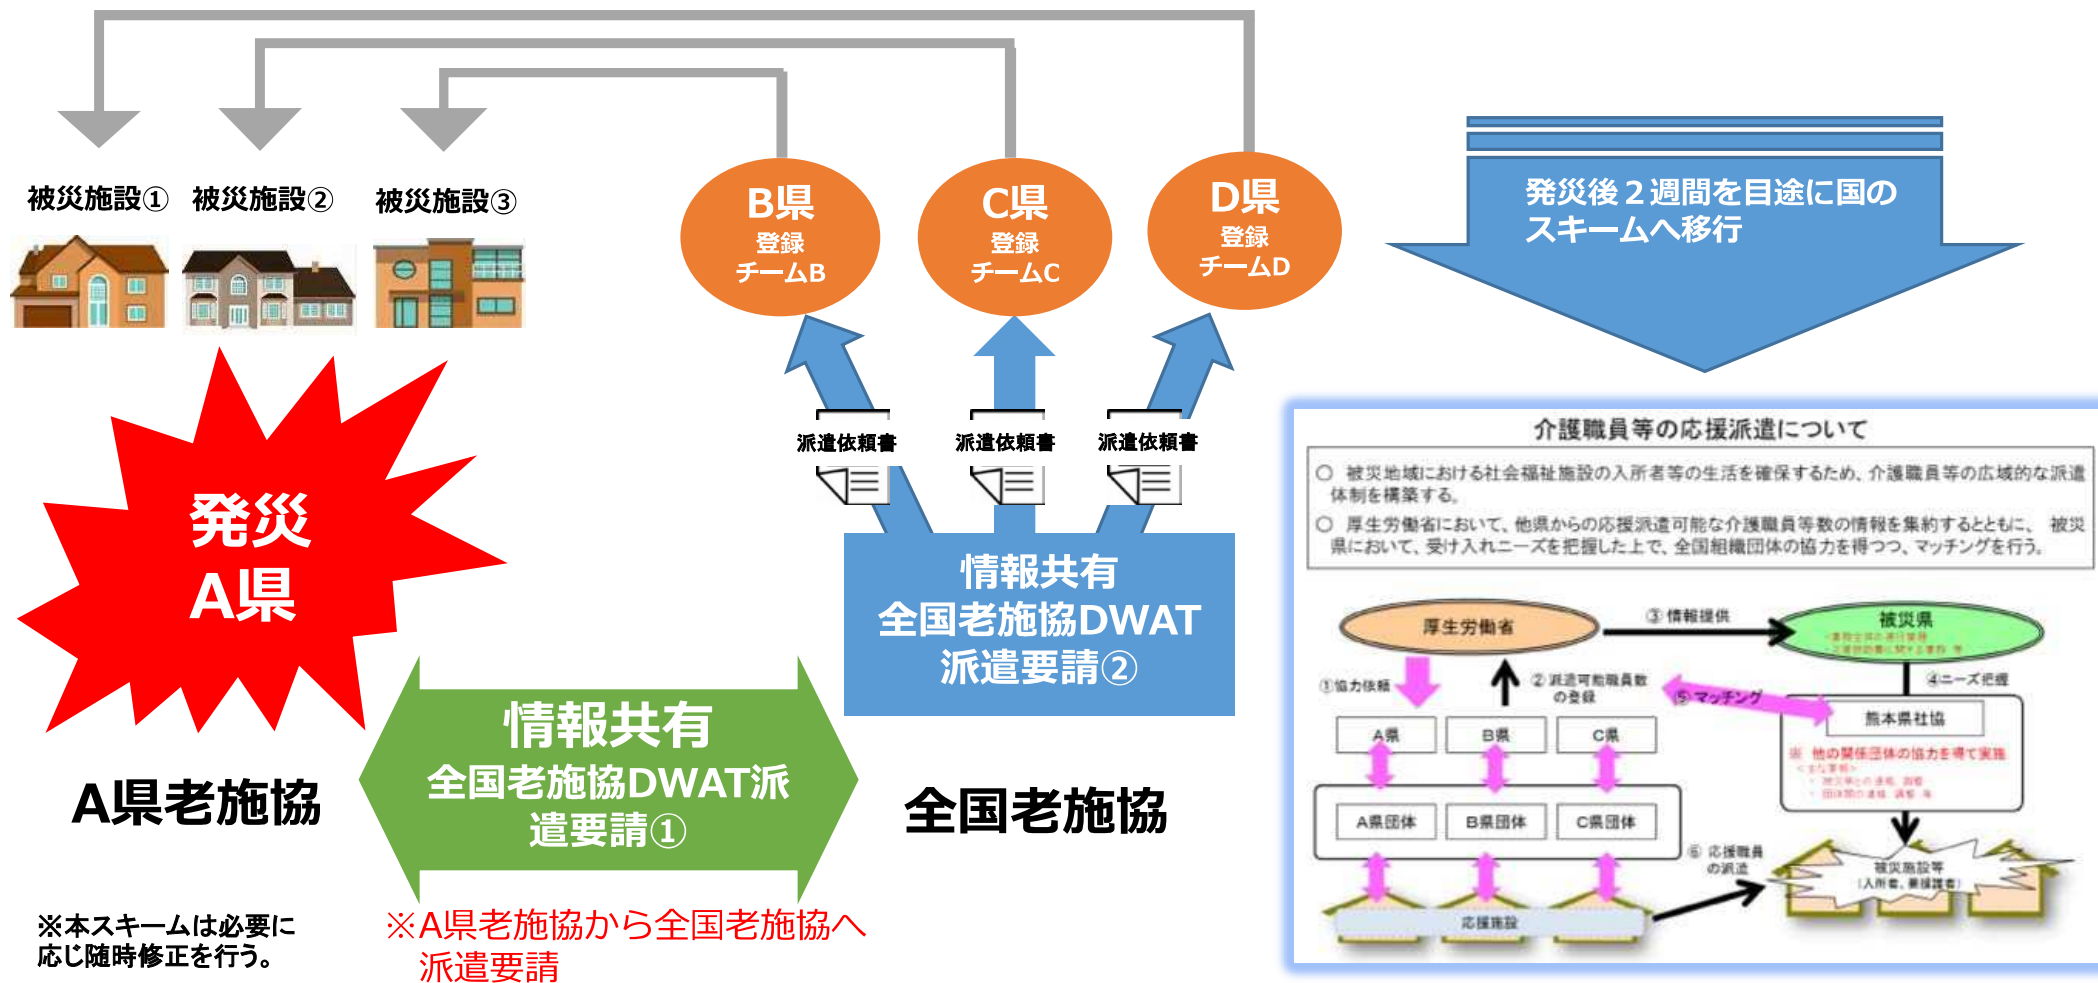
被災施設①　被災施設②　被災施設③

B県
登録
チームB

C県
登録
チームC

D県
登録
チームD

発災後２週間を目途に国のスキームへ移行

派遣依頼書　派遣依頼書　派遣依頼書

発災
A県

情報共有
全国老施協DWAT
派遣要請②

介護職員等の応援派遣について

○ 被災地域における社会福祉施設の入所者等の生活を確保するため、介護職員等の広域的な派遣体制を構築する。
○ 厚生労働省において、他県からの応援派遣可能な介護職員等数の情報を集約するとともに、被災県において、受け入れニーズを把握した上で、全国組織団体の協力を得つつ、マッチングを行う。

厚生労働省　③情報提供　被災県
①協力依頼　②派遣可能職員数の登録　⑤マッチング　④ニーズ把握
熊本県社協
A県　B県　C県
A県団体　B県団体　C県団体
⑥応援職員の派遣
被災施設等（入所者、要援護者）
応援施設

A県老施協

情報共有
全国老施協DWAT派遣要請①

全国老施協

※本スキームは必要に応じ随時修正を行う。

※A県老施協から全国老施協へ派遣要請